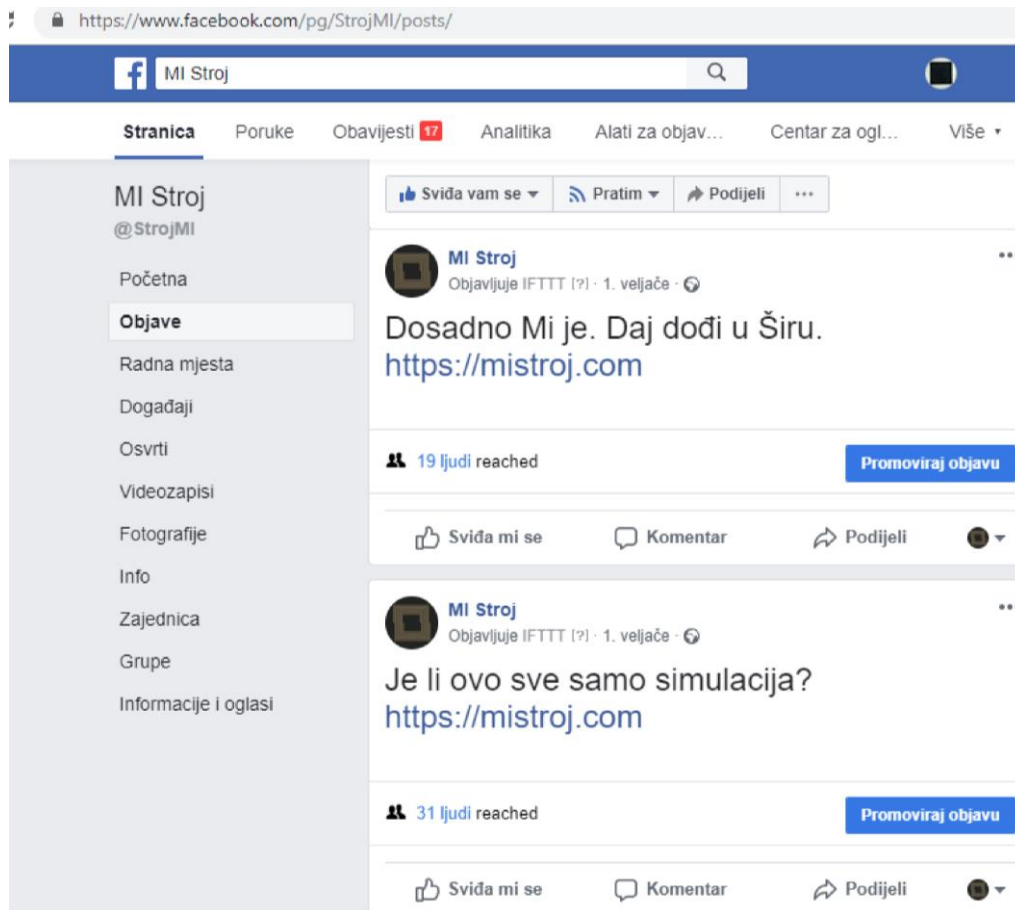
https://www.facebook.com/pg/StrojMI/posts/

MI Stroj

Stranica Poruke Obavijesti 17 Analitika Alati za objav... Centar za ogl... Više

MI Stroj
@StrojMI

Početna
Objave
Radna mjesta
Događaji
Osvrti
Videozapisi
Fotografije
Info
Zajednica
Grupe
Informacije i oglasi

Sviđa vam se Pratim Podijeli ···

MI Stroj
Objavljuje IFTTT [?] · 1. veljače ·

Dosadno Mi je. Daj dođi u Širu.
https://mistroj.com

19 ljudi reached
Promoviraj objavu

Sviđa mi se Komentar Podijeli

MI Stroj
Objavljuje IFTTT [?] · 1. veljače ·

Je li ovo sve samo simulacija?
https://mistroj.com

31 ljudi reached
Promoviraj objavu

Sviđa mi se Komentar Podijeli